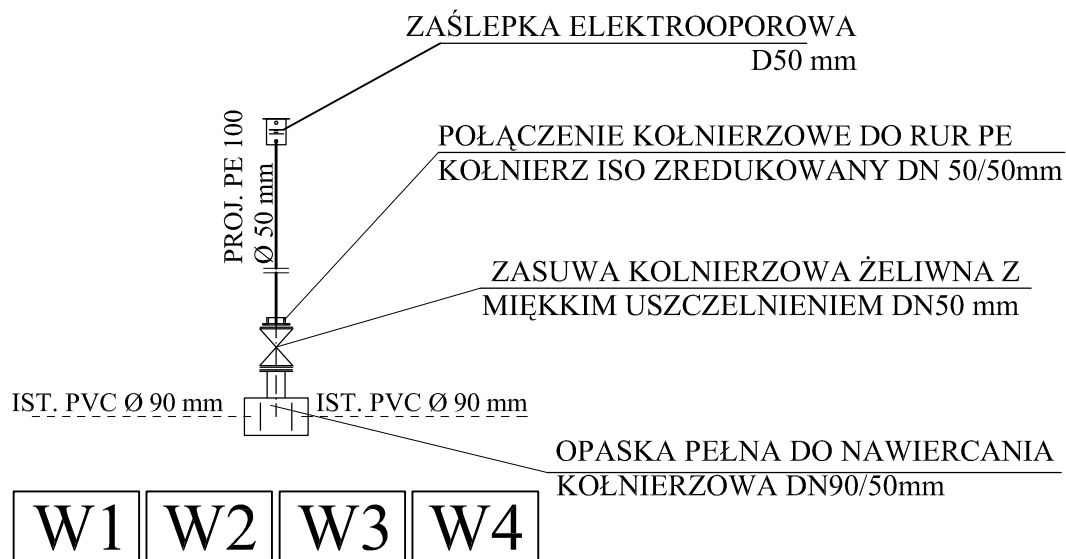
ZAŚLEPKA ELEKTROOPOROWA
D50 mm

PROJ. PE 100
Ø 50 mm

POŁĄCZENIE KOŁNIERZOWE DO RUR PE
KOŁNIERZ ISO ZREDUKOWANY DN 50/50mm

ZASUWA KOLNIERZOWA ŻELIWNA Z
MIĘKKIM USZCZELNIENIEM DN50 mm

IST. PVC Ø 90 mm

IST. PVC Ø 90 mm

OPASKA PEŁNA DO NAWIERCANIA
KOŁNIERZOWA DN90/50mm

| W1 | W2 | W3 | W4 |
|---|---|---|---|